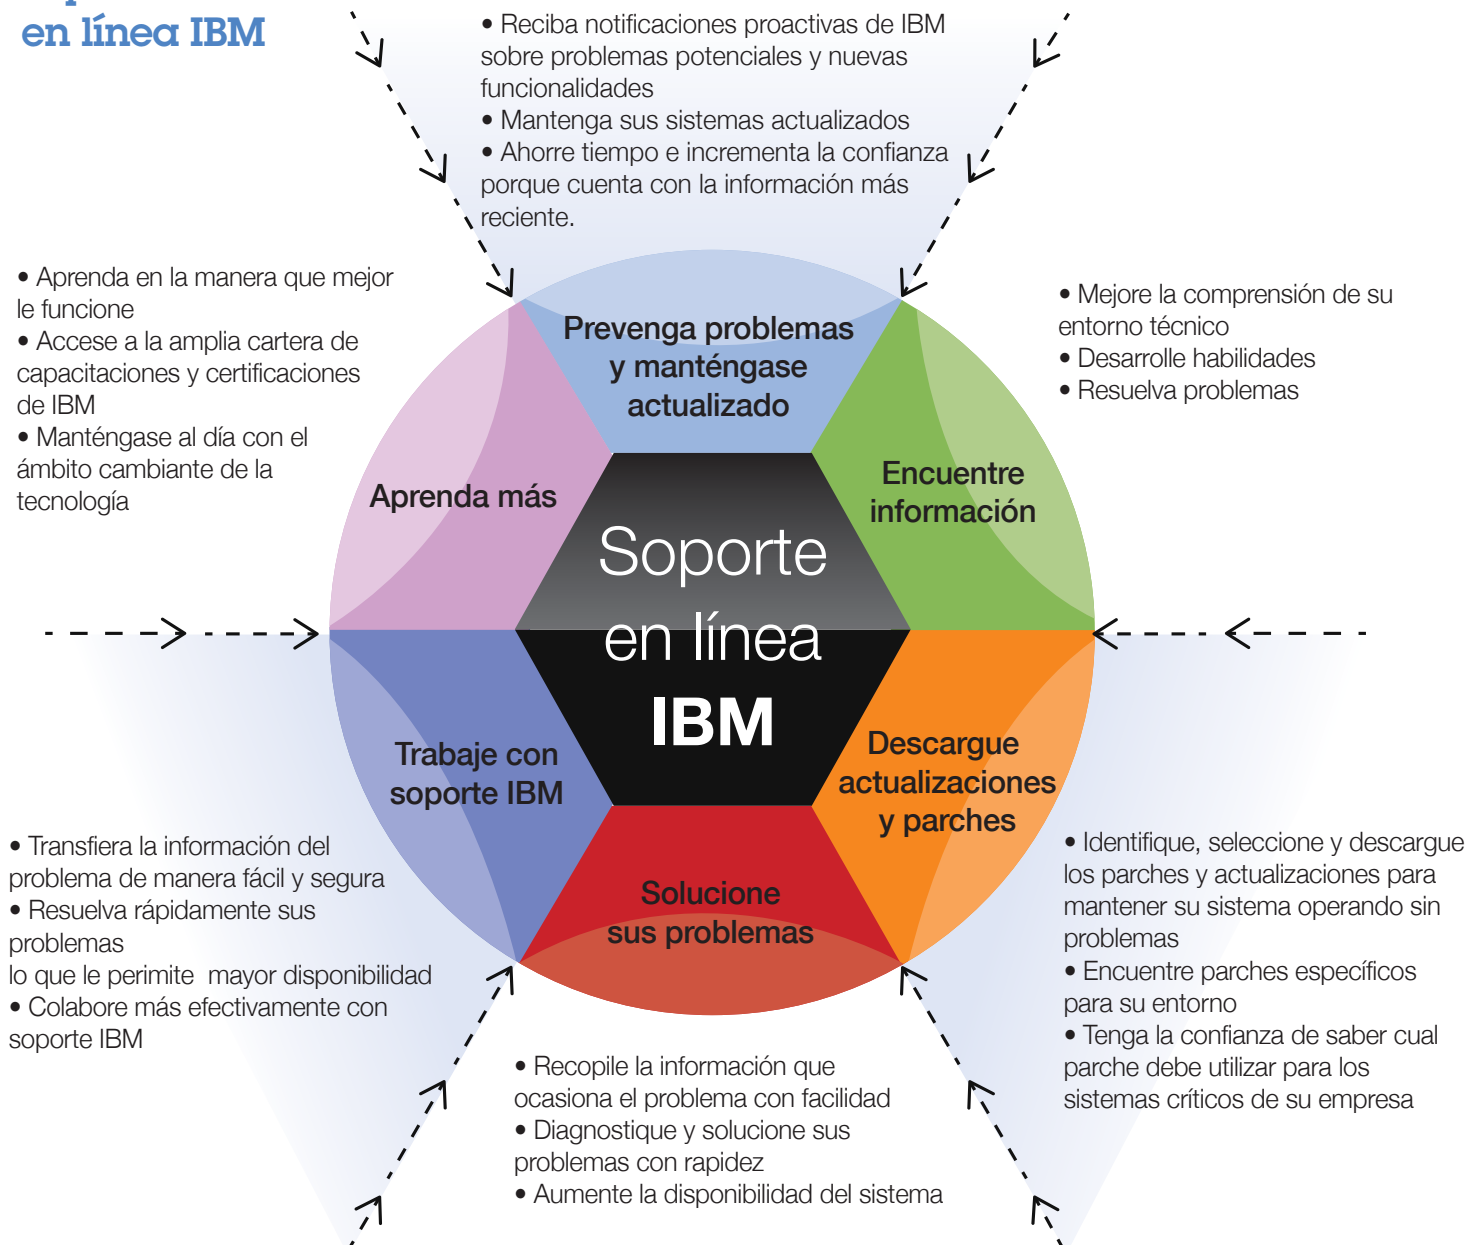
en línea IBM

• Reciba notificaciones proactivas de IBM sobre problemas potenciales y nuevas funcionalidades
• Mantenga sus sistemas actualizados
• Ahorre tiempo e incrementa la confianza porque cuenta con la información más reciente.

• Aprenda en la manera que mejor le funcione
• Accese a la amplia cartera de capacitaciones y certificaciones de IBM
• Manténgase al día con el ámbito cambiante de la tecnología

• Mejore la comprensión de su entorno técnico
• Desarrolle habilidades
• Resuelva problemas

Prevenga problemas y manténgase actualizado

Aprenda más

Encuentre información

Soporte en línea IBM

Trabaje con soporte IBM

Descargue actualizaciones y parches

Solucione sus problemas

• Transfiera la información del problema de manera fácil y segura
• Resuelva rápidamente sus problemas
lo que le perimite mayor disponibilidad
• Colabore más efectivamente con soporte IBM

• Identifique, seleccione y descargue los parches y actualizaciones para mantener su sistema operando sin problemas
• Encuentre parches específicos para su entorno
• Tenga la confianza de saber cual parche debe utilizar para los sistemas críticos de su empresa

• Recopile la información que ocasiona el problema con facilidad
• Diagnostique y solucione sus problemas con rapidez
• Aumente la disponibilidad del sistema